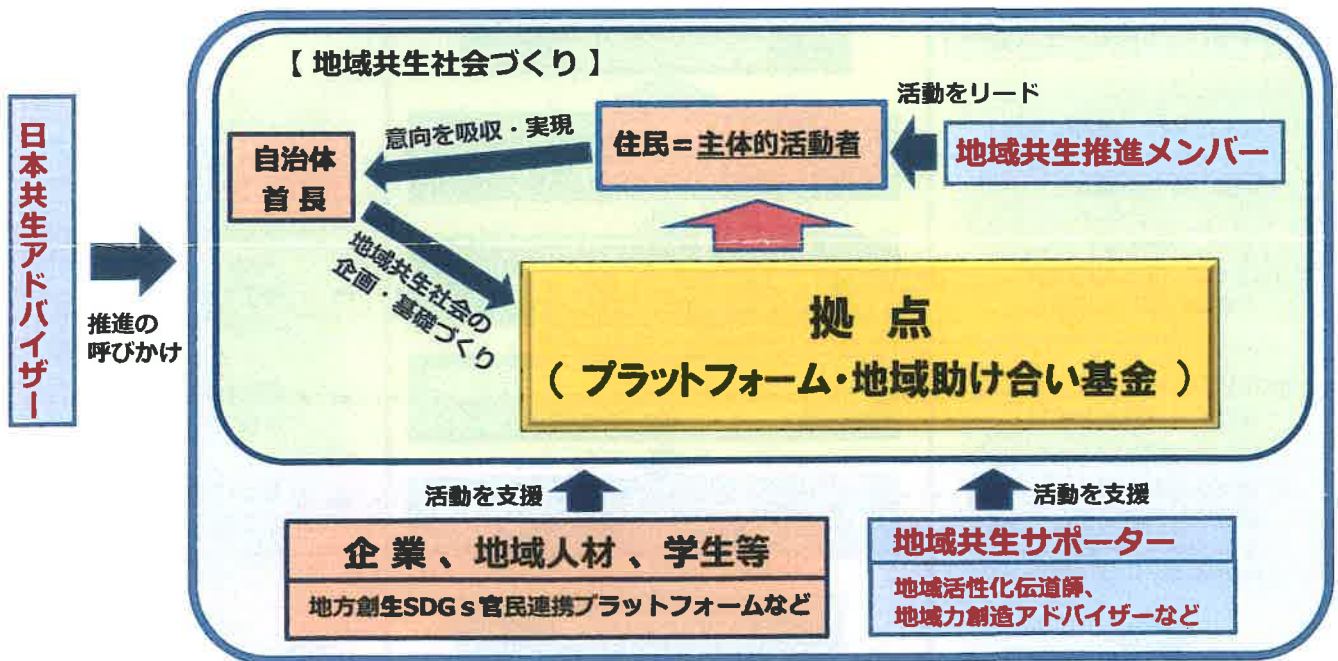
日本共生アドバイザー

推進の呼びかけ

【 地域共生社会づくり 】

活動をリード

自治体首長

意向を吸収・実現

住民＝主体的活動者

地域共生推進メンバー

地域共生社会の企画・基礎づくり

拠 点
（ プラットフォーム・地域助け合い基金 ）

活動を支援

活動を支援

企 業 、地域人材 、学生等

地方創生SDGｓ官民連携プラットフォームなど

地域共生サポーター

地域活性化伝道師、
地域力創造アドバイザーなど